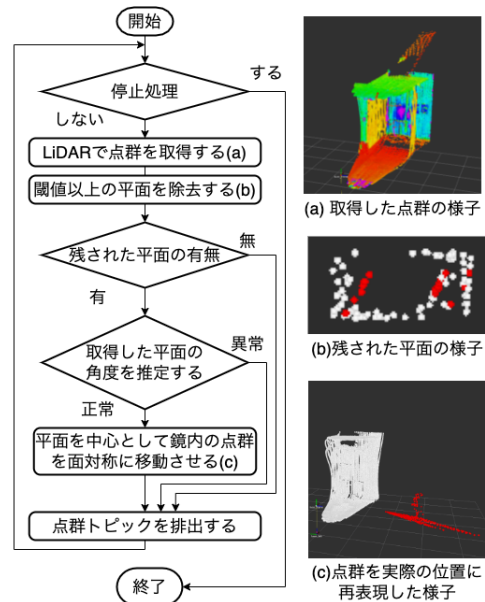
開始

停止処理

する

しない

LiDARで点群を取得する(a)

閾値以上の平面を除去する(b)

残された平面の有無

無

有

取得した平面の角度を推定する

異常

正常

平面を中心として鏡内の点群を面対称に移動させる(c)

点群トピックを排出する

終了

(a) 取得した点群の様子

(b)残された平面の様子

(c)点群を実際の位置に再表現した様子